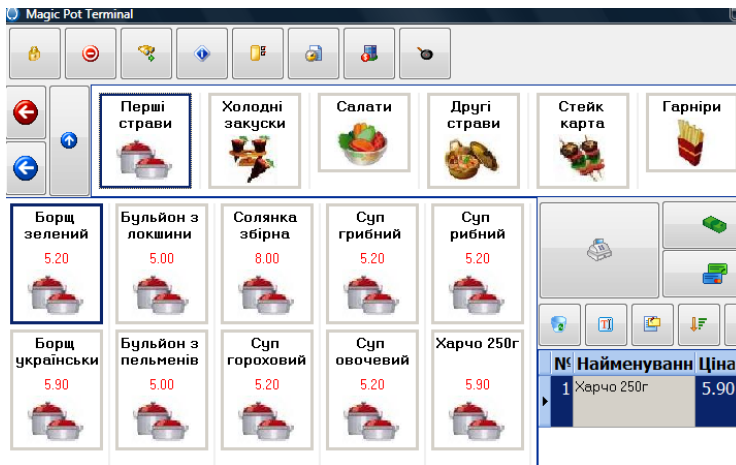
Magic Pot Terminal

Перші страви

Холодні закуски

Салати

Другі страви

Стейк карта

Гарніри

Борщ зелений
5.20

Бульйон з локшини
5.00

Солянка збірна
8.00

Суп грибний
5.20

Суп рибний
5.20

Борщ українськи
5.90

Бульйон з пельменів
5.00

Суп гороховий
5.20

Суп овочевий
5.20

Харчо 250г
5.90

| № | Найменуванн | Ціна |
|---|---|---|
| 1 | Харчо 250г | 5.90 |